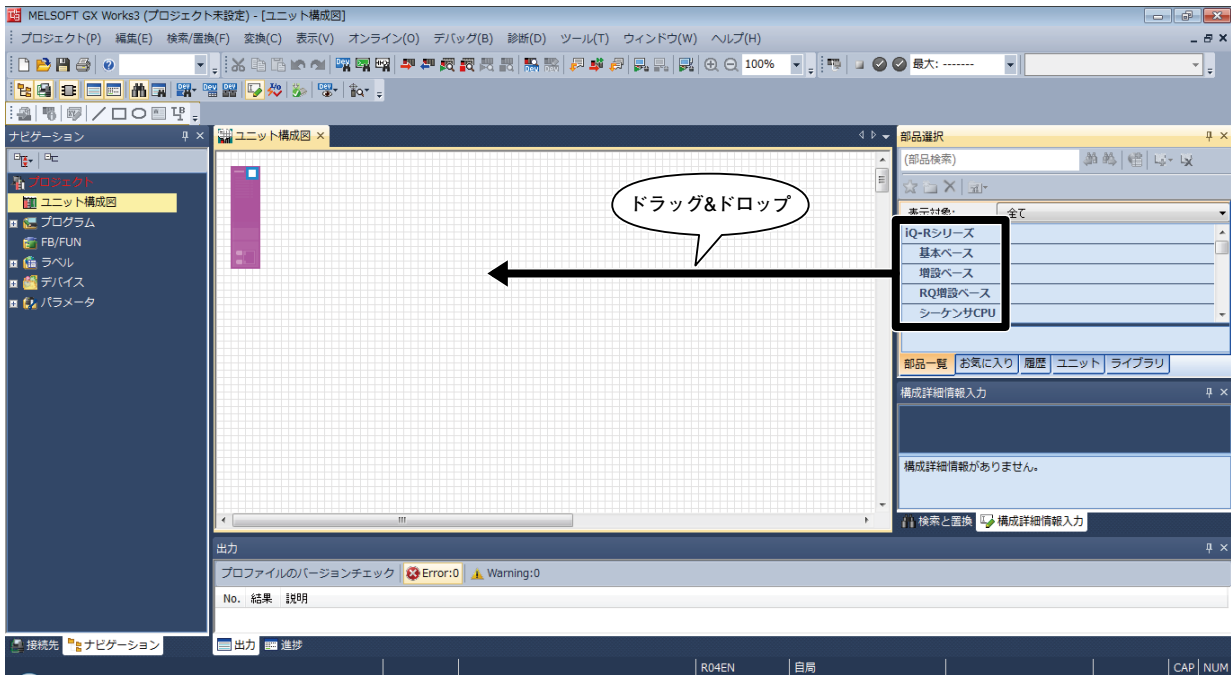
MELSOFT GX Works3 (プロジェクト未設定) - [ユニット構成図]

プロジェクト(P) 編集(E) 検索/置換(F) 変換(C) 表示(V) オンライン(O) デバッグ(B) 診断(D) ツール(T) ウィンドウ(W) ヘルプ(H)

100% 最大: -------

ナビゲーション
プロジェクト
ユニット構成図
プログラム
FB/FUN
ラベル
デバイス
パラメータ

ユニット構成図 ×

ドラッグ&ドロップ

部品選択
(部品検索)
表示対象: 全て
iQ-Rシリーズ
基本ベース
増設ベース
RQ増設ベース
シーケンサCPU
部品一覧 お気に入り 履歴 ユニット ライブラリ

構成詳細情報入力
構成詳細情報がありません。
検索と置換 構成詳細情報入力

出力
プロファイルのバージョンチェック Error:0 Warning:0
No. 結果 説明

接続先 ナビゲーション
出力 進捗

R04EN 自局 CAP NUM